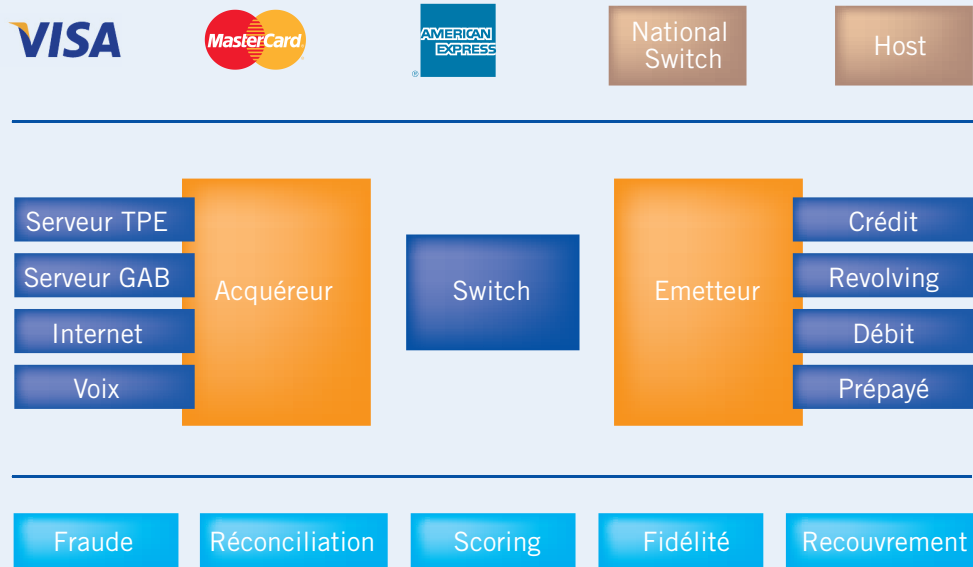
VISA

MasterCard

AMERICAN EXPRESS

National Switch

Host

Serveur TPE

Serveur GAB

Internet

Voix

Acquéreur

Switch

Emetteur

Crédit

Revolving

Débit

Prépayé

Fraude

Réconciliation

Scoring

Fidélité

Recouvrement